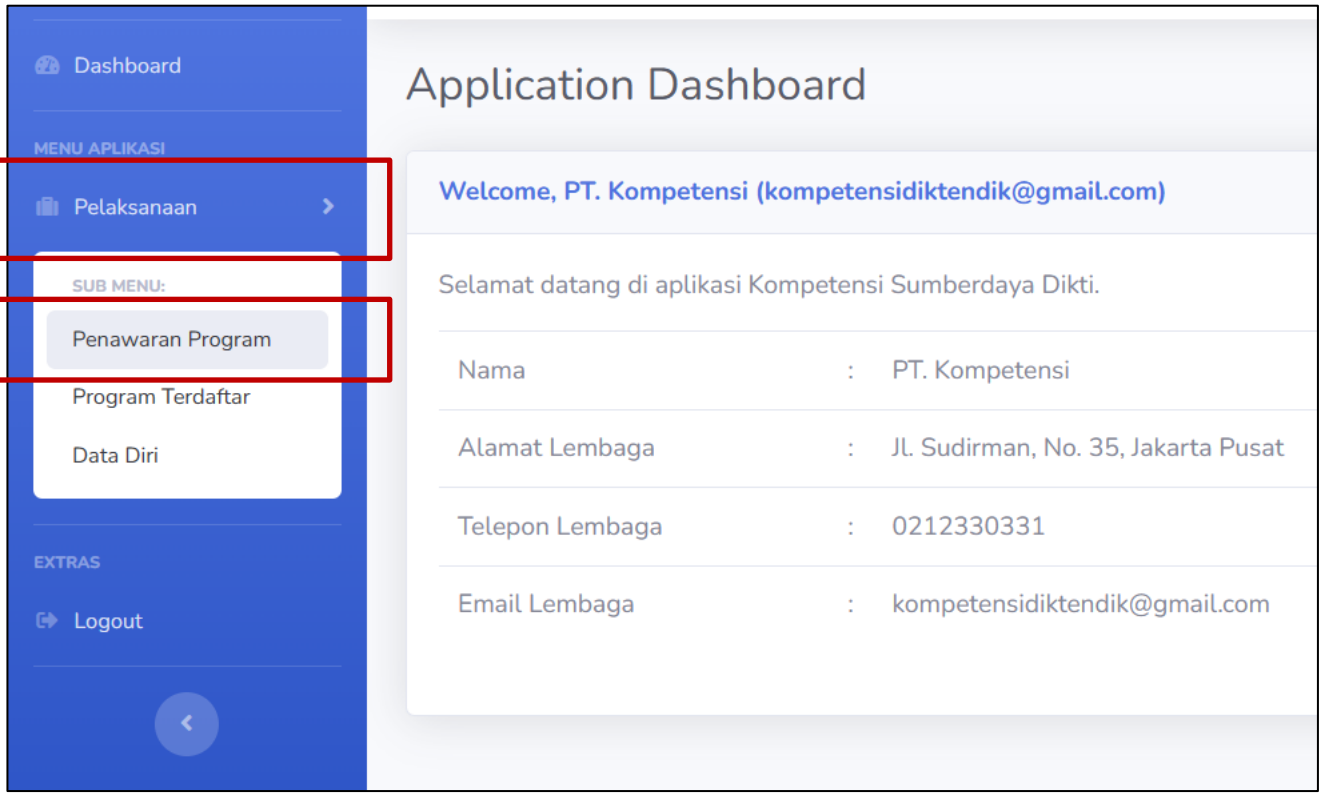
Dashboard

MENU APLIKASI

Pelaksanaan

SUB MENU:

Penawaran Program

Program Terdaftar

Data Diri

EXTRAS

Logout

Application Dashboard

Welcome, PT. Kompetensi (kompetensidiktendik@gmail.com)

Selamat datang di aplikasi Kompetensi Sumberdaya Dikti.

| | | |
|---|---|---|
| Nama | : | PT. Kompetensi |
| Alamat Lembaga | : | Jl. Sudirman, No. 35, Jakarta Pusat |
| Telepon Lembaga | : | 0212330331 |
| Email Lembaga | : | kompetensidiktendik@gmail.com |